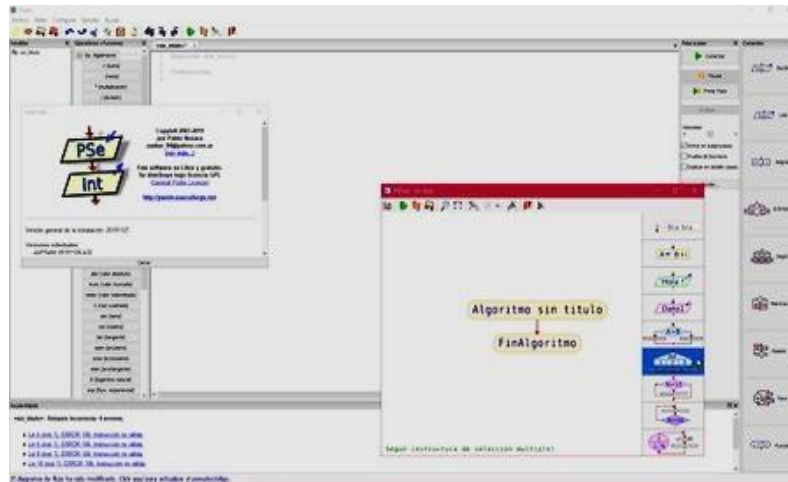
PSe
Int

Versión general de la instalación: 2019

Algoritmo sin titulo
FinAlgoritmo

Segun (estructura de selección multiple)

A<-B+1
"Hola"
Dato1

Copyright 2003-2019
por Pablo Novara
Este software es Libre y gratuito.
Se distribuye bajo licencia GPL

Ejecutar
Paso a Paso
Ejecutar

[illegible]